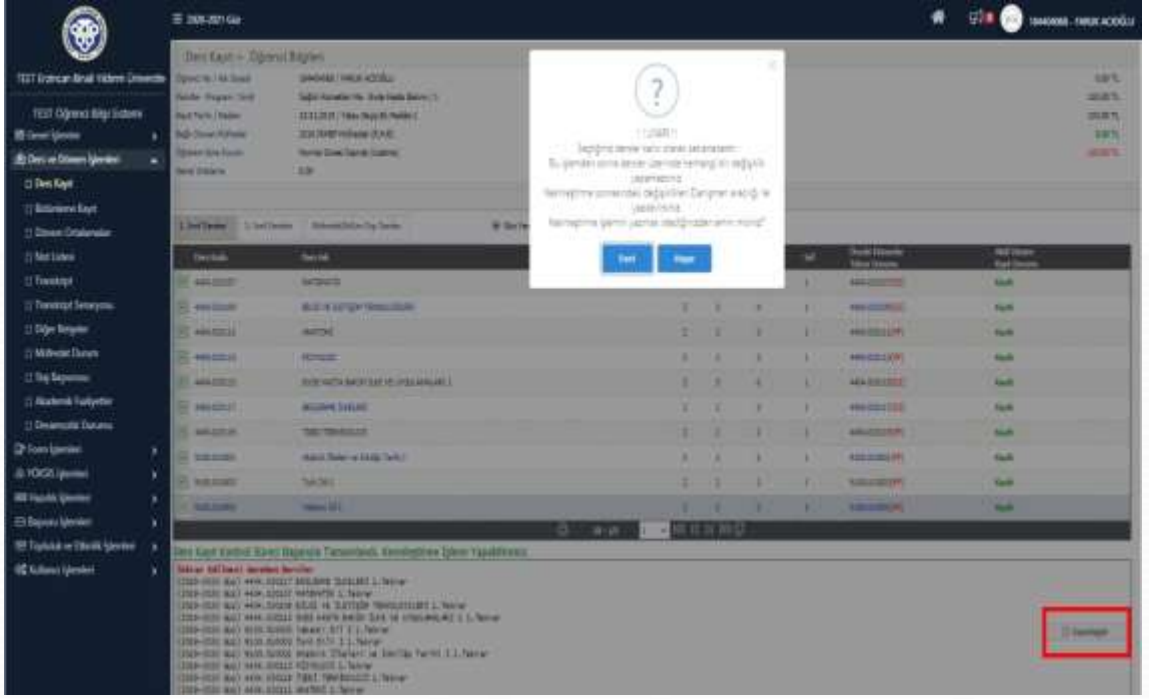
☰ 2020-2021 Güz

TEST Erzincan Binali Yıldırım Üniversitesi

TEST Öğrenci Bilgi Sistemi

Genel İşlemler

Ders ve Dönem İşlemleri

Ders Kayıt

Bütünleme Kayıt

Dönem Ortalamaları

Not Listesi

Transkript

Transkript Senaryosu

Diğer Bilgiler

Mühendis Durum

Staj Başvurusu

Akademik Faaliyetler

Devamsızlık Durumu

Form İşlemleri

YÖKSİS İşlemleri

Harçlık İşlemleri

Başvuru İşlemleri

Topluluk ve Etkinlik İşlemleri

Kullanıcı İşlemleri

Ders Kayıt » Öğrenci Bilgileri

?

! UYARI !

Seçtiğiniz dersler kalıcı olarak sebebinizdir.

Bu işlemden sonra dersler üzerinde herhangi bir değişiklik yapamazsınız.

Kesinleştirme sonrasındaki değişiklikleri Danışman aracılığı ile yapabilirsiniz.

Kesinleştirme işlemini yapmak istediğinizden emin misiniz?

Evet

Hayır

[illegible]

Ders Kayıt Kesinleştirme Başarıyla Tamamlandı. Kesinleştirme İşlemi Yapabilirsiniz.

Kesinleştir